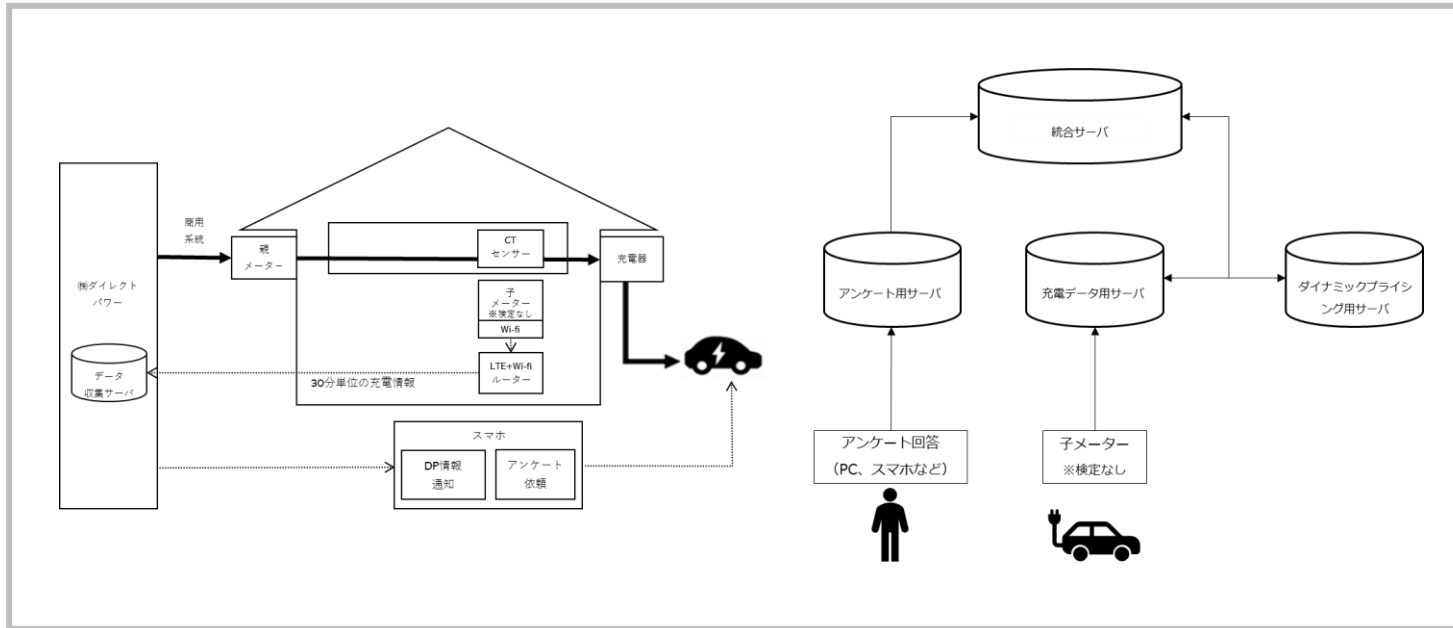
㈱ダイレクトパワー

データ収集サーバ

商用系統

親メーター

CTセンサー

充電器

子メーター
※検定なし

Wi-fi

LTE+Wi-fi ルーター

30分単位の充電情報

スマホ

DP情報通知

アンケート依頼

統合サーバ

アンケート用サーバ

充電データ用サーバ

ダイナミックプライシング用サーバ

アンケート回答
（PC、スマホなど）

子メーター
※検定なし